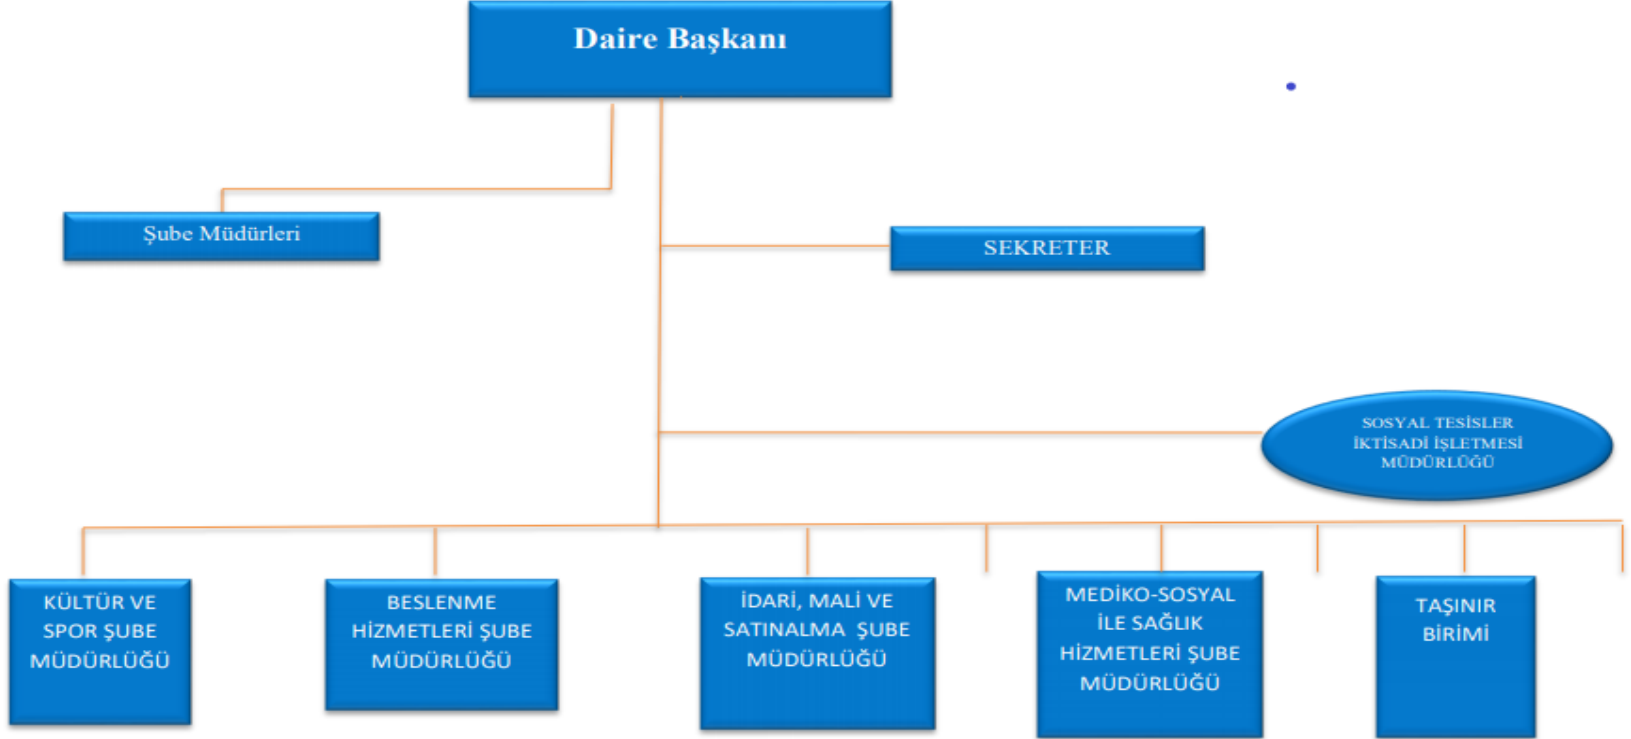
Daire Başkanı

Şube Müdürleri

SEKRETER

SOSYAL TESİSLER İKTİSADİ İŞLETMESİ MÜDÜRLÜĞÜ

KÜLTÜR VE SPOR ŞUBE MÜDÜRLÜĞÜ

BESLENME HİZMETLERİ ŞUBE MÜDÜRLÜĞÜ

İDARİ, MALİ VE SATINALMA ŞUBE MÜDÜRLÜĞÜ

MEDİKO-SOSYAL İLE SAĞLIK HİZMETLERİ ŞUBE MÜDÜRLÜĞÜ

TAŞINIR BİRİMİ